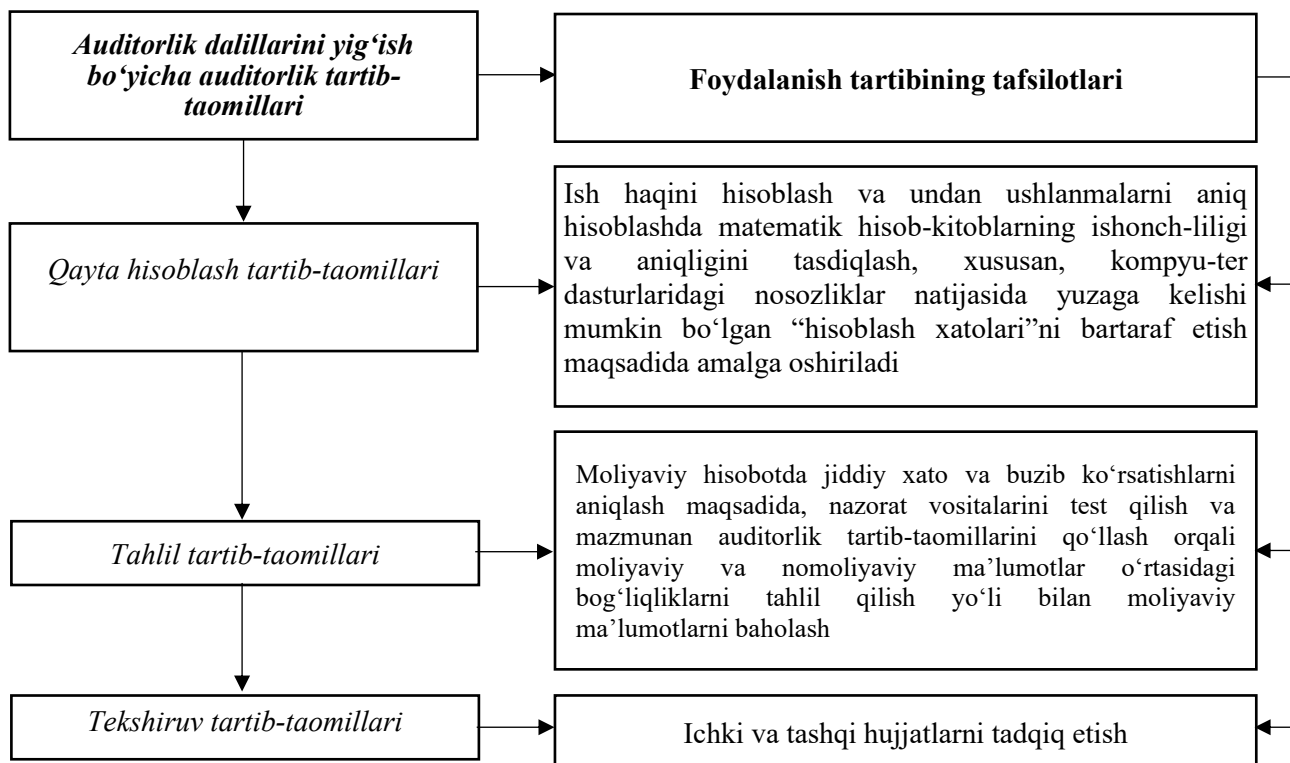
Auditorlik dalillarini yig‘ish bo‘yicha auditorlik tartib-taomillari

Foydalanish tartibining tafsilotlari

Qayta hisoblash tartib-taomillari

Ish haqini hisoblash va undan ushlanmalarni aniq hisoblashda matematik hisob-kitoblarning ishonch-liligi va aniqligini tasdiqlash, xususan, kompyu-ter dasturlaridagi nosozliklar natijasida yuzaga kelishi mumkin bo‘lgan “hisoblash xatolari”ni bartaraf etish maqsadida amalga oshiriladi

Tahlil tartib-taomillari

Moliyaviy hisobotda jiddiy xato va buzib ko‘rsatishlarni aniqlash maqsadida, nazorat vositalarini test qilish va mazmunan auditorlik tartib-taomillarini qo‘llash orqali moliyaviy va nomoliyaviy ma’lumotlar o‘rtasidagi bog‘liqliklarni tahlil qilish yo‘li bilan moliyaviy ma’lumotlarni baholash

Tekshiruv tartib-taomillari

Ichki va tashqi hujjatlarni tadqiq etish